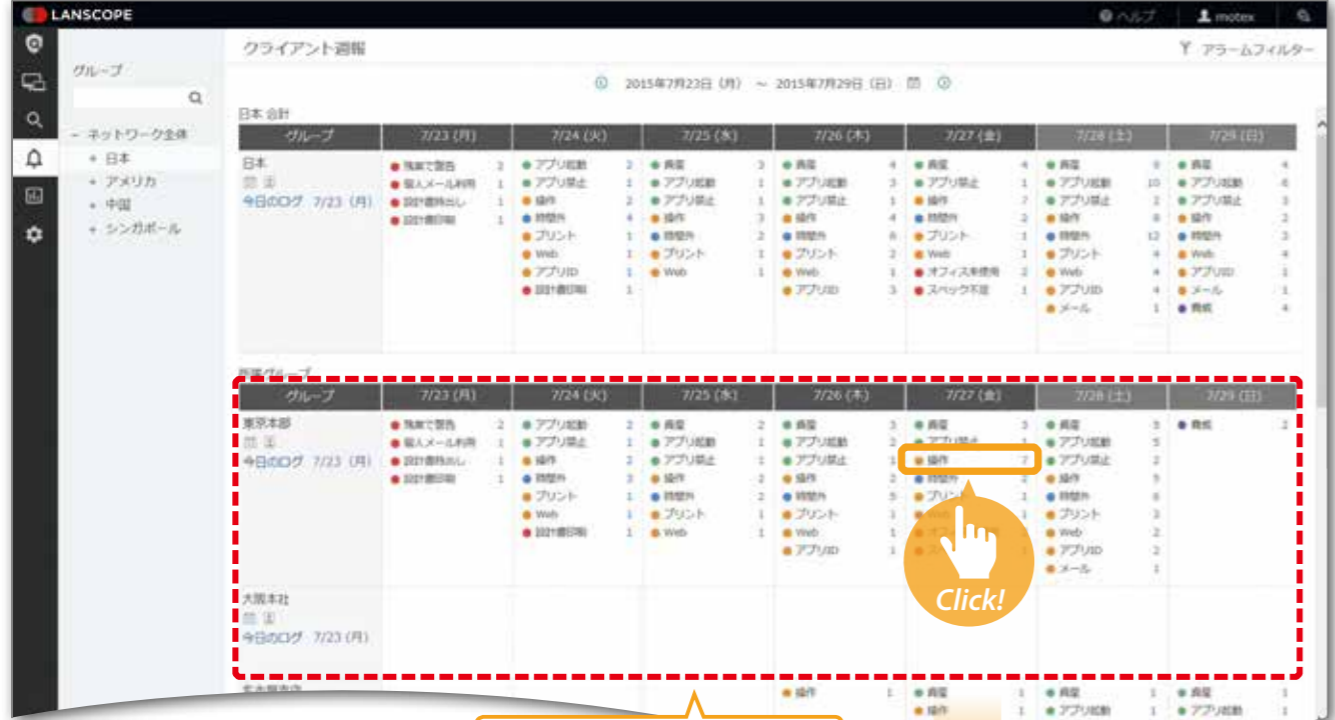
LANSCOPE

ヘルプ motex

クライアント週報

アラームフィルター

グループ

- ネットワーク全体
+ 日本
+ アメリカ
+ 中国
+ シンガポール

2015年7月23日（月） ～ 2015年7月29日（日）

日本 合計

| グループ | 7/23 (月) | 7/24 (火) | 7/25 (水) | 7/26 (木) | 7/27 (金) | 7/28 (土) | 7/29 (日) |
|---|---|---|---|---|---|---|---|
| 日本 今日のログ 7/23（月） | 残業で警告 2<br>個人メール利用 1<br>設計書持ち出し 1<br>設計書印刷 1 | アプリ起動 2<br>アプリ禁止 1<br>操作 2<br>時間外 4<br>プリント 1<br>Web 1<br>アプリID 1<br>設計書印刷 1 | 異常 3<br>アプリ起動 1<br>アプリ禁止 1<br>操作 3<br>時間外 2<br>プリント 1<br>Web 1 | 異常 4<br>アプリ起動 3<br>アプリ禁止 1<br>操作 4<br>時間外 6<br>プリント 2<br>Web 1<br>アプリID 3 | 異常 4<br>アプリ禁止 1<br>操作 7<br>時間外 2<br>プリント 1<br>Web 1<br>オフィス未使用 2<br>スペック不足 1 | 異常 9<br>アプリ起動 10<br>アプリ禁止 2<br>操作 8<br>時間外 12<br>プリント 4<br>Web 4<br>アプリID 4<br>メール 1 | 異常 4<br>アプリ起動 6<br>アプリ禁止 3<br>操作 2<br>時間外 3<br>Web 4<br>アプリID 1<br>メール 1<br>資格 4 |

所属グループ

| グループ | 7/23 (月) | 7/24 (火) | 7/25 (水) | 7/26 (木) | 7/27 (金) | 7/28 (土) | 7/29 (日) |
|---|---|---|---|---|---|---|---|
| 東京本部 今日のログ 7/23（月） | 残業で警告 2<br>個人メール利用 1<br>設計書持ち出し 1<br>設計書印刷 1 | アプリ起動 2<br>アプリ禁止 1<br>操作 2<br>時間外 3<br>プリント 1<br>Web 1<br>設計書印刷 1 | 異常 2<br>アプリ起動 1<br>アプリ禁止 1<br>操作 2<br>時間外 2<br>プリント 1<br>Web 1 | 異常 3<br>アプリ起動 3<br>アプリ禁止 1<br>操作 2<br>時間外 5<br>プリント 1<br>Web 1<br>アプリID 1 | 異常 3<br>アプリ禁止 1<br>操作 7<br>時間外 2<br>プリント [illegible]<br>Web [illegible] | 異常 5<br>アプリ起動 5<br>アプリ禁止 2<br>操作 5<br>時間外 8<br>プリント 3<br>Web 2<br>アプリID 2<br>メール 1 | 資格 2 |
| 大阪本社 今日のログ 7/23（月） | | | | | | | |

Click!